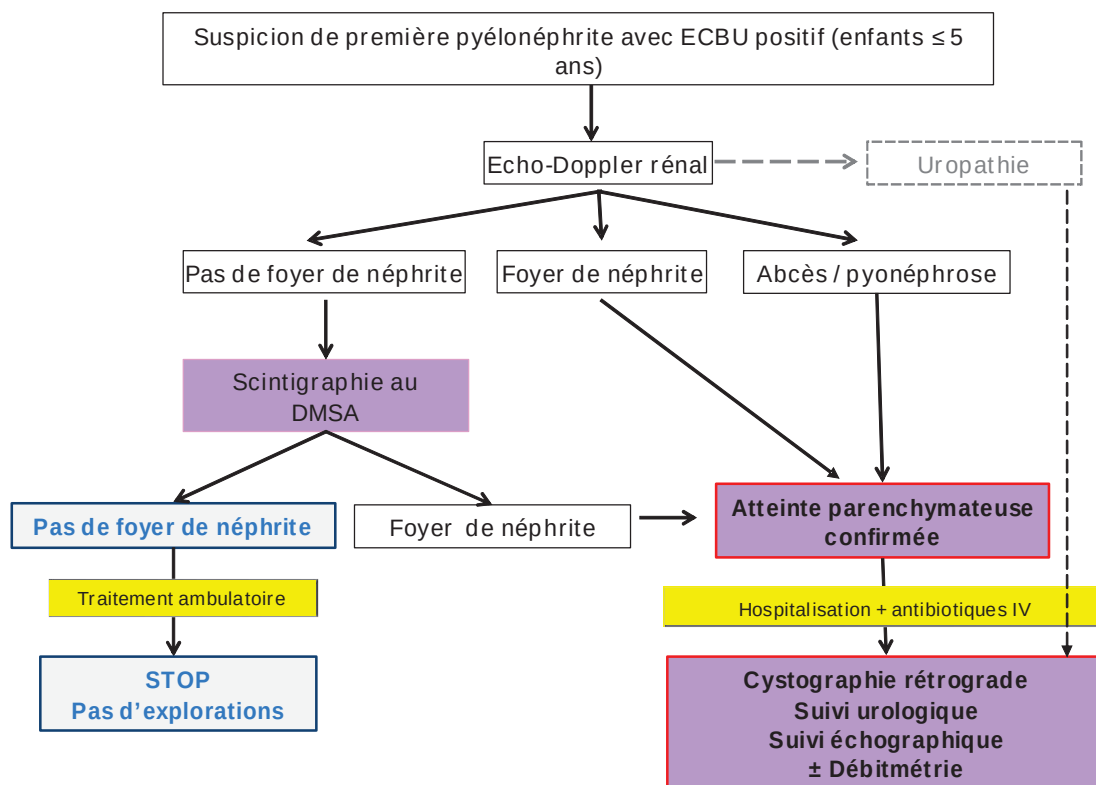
Suspicion de première pyélonéphrite avec ECBU positif (enfants ≤ 5 ans)

Echo-Doppler rénal

Uropathie

Pas de foyer de néphrite

Foyer de néphrite

Abcès / pyonéphrose

Scintigraphie au DMSA

Pas de foyer de néphrite

Foyer de néphrite

Atteinte parenchymateuse confirmée

Traitement ambulatoire

Hospitalisation + antibiotiques IV

STOP
Pas d'explorations

Cystographie rétrograde
Suivi urologique
Suivi échographique
± Débitmétrie